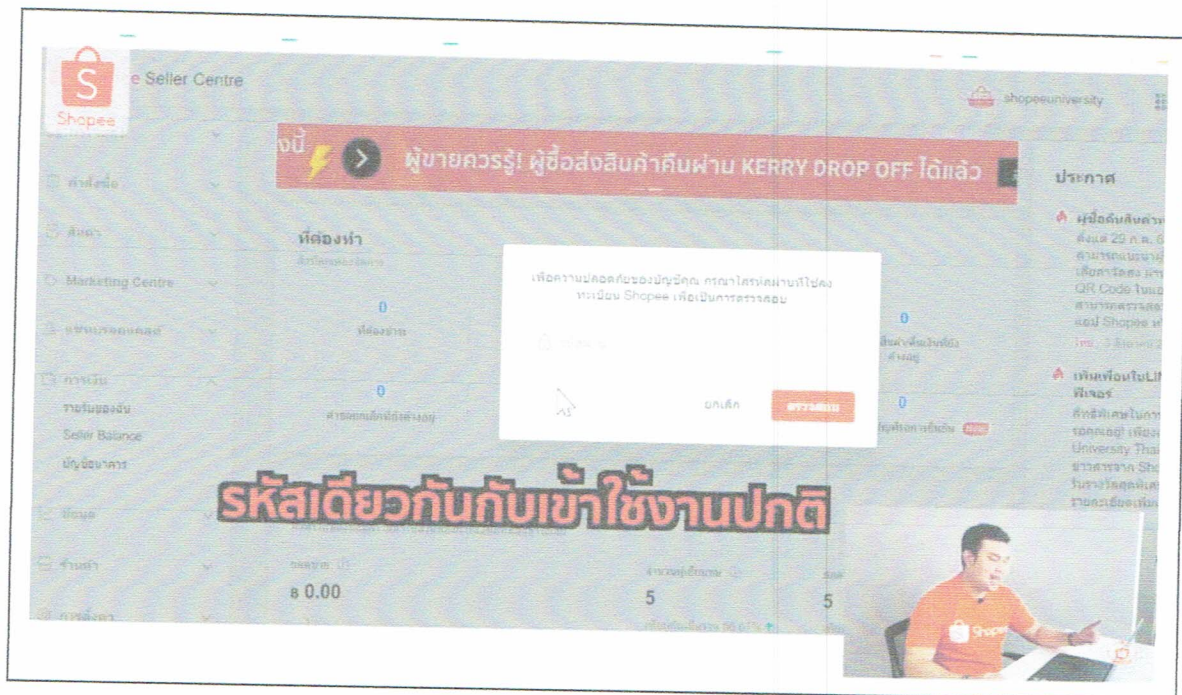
S Shopee
e Seller Centre

shopeeuniversity

งนี้ ผู้ขายควรรู้! ผู้ซื้อส่งสินค้าคืนผ่าน KERRY DROP OFF ได้แล้ว

ประกาศ

คำสั่งซื้อ
สินค้า
Marketing Centre
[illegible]
การเงิน
รายรับของฉัน
Seller Balance
บัญชีธนาคาร
ข้อมูล
ร้านค้า
การตั้งค่า

ที่ต้องทำ

0
ที่ต้องชำระ

0

0

0

เพื่อความปลอดภัยของบัญชีคุณ กรุณาใส่รหัสผ่านที่ใช้ลงทะเบียน Shopee เพื่อเป็นการตรวจสอบ

ยกเลิก
ตรวจสอบ

รหัสเดียวกันกับเข้าใช้งานปกติ

฿ 0.00
5
5

ผู้ซื้อคืนสินค้า
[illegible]

เพิ่มเพื่อนในLINE
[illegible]

Shopee